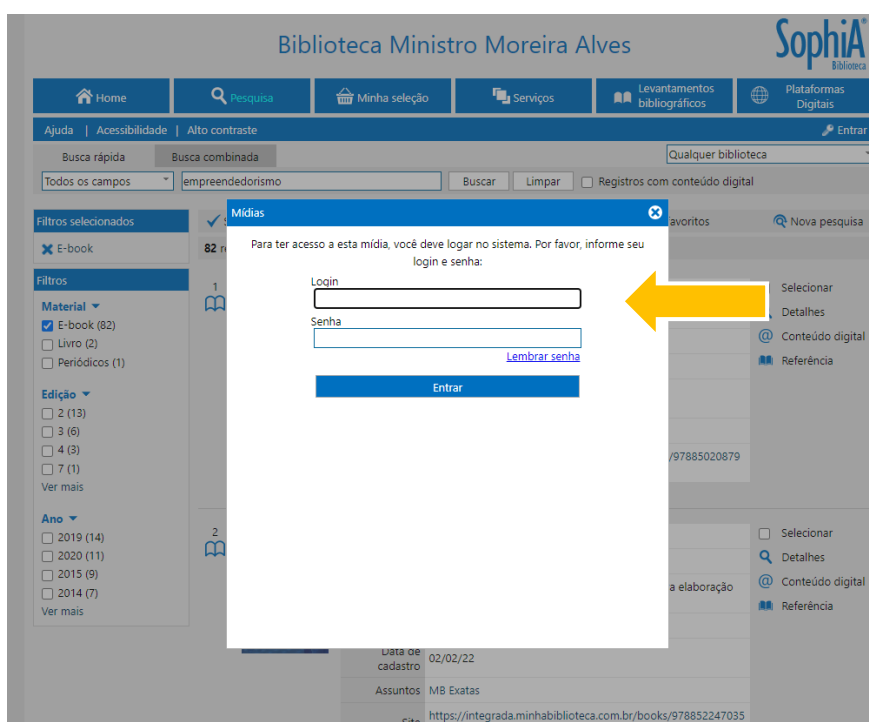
Biblioteca Ministro Moreira Alves

SophiA®
Biblioteca

Home | Pesquisa | Minha seleção | Serviços | Levantamentos bibliográficos | Plataformas Digitais

Ajuda | Acessibilidade | Alto contraste

Entrar

Busca rápida | Busca combinada

Qualquer biblioteca

Todos os campos | empreendedorismo | Buscar | Limpar | Registros com conteúdo digital

Filtros selecionados

E-book

Filtros

Material
E-book (82)
Livro (2)
Periódicos (1)

Edição
2 (13)
3 (6)
4 (3)
7 (1)
Ver mais

Ano
2019 (14)
2020 (11)
2015 (9)
2014 (7)
Ver mais

82 r

1

2

avoritos

Nova pesquisa

Selecionar
Detalhes
Conteúdo digital
Referência

/97885020879

Selecionar
Detalhes
Conteúdo digital
Referência

a elaboração

Data de cadastro | 02/02/22

Assuntos | MB Exatas

Site | https://integrada.minhabiblioteca.com.br/books/978852247035

Mídias

Para ter acesso a esta mídia, você deve logar no sistema. Por favor, informe seu login e senha:

Login

Senha

Lembrar senha

Entrar